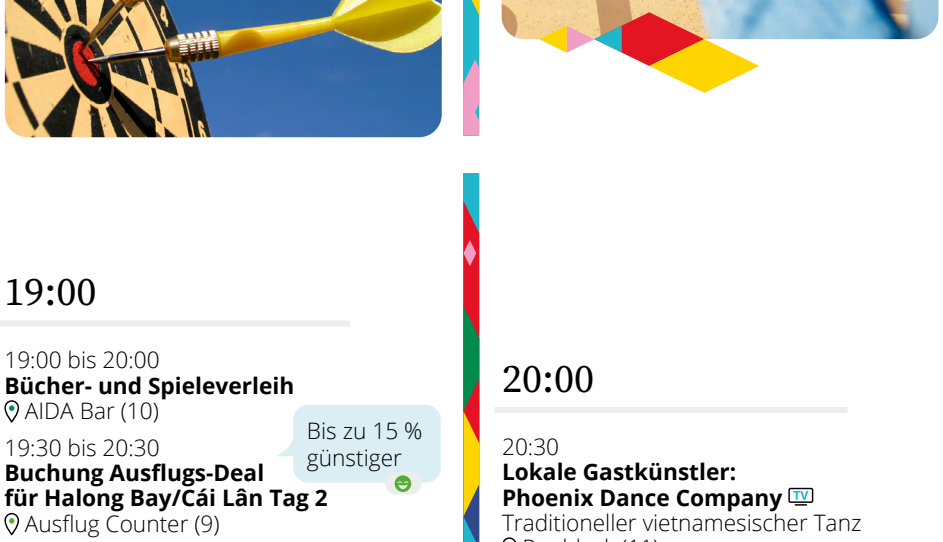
19:00

19:00 bis 20:00
**Bücher- und Spieleverleih**
AIDA Bar (10)

19:30 bis 20:30
**Buchung Ausflugs-Deal für Halong Bay/Cái Lân Tag 2**
Ausflug Counter (9)

Bis zu 15 % günstiger

20:00

20:30
**Lokale Gastkünstler: Phoenix Dance Company** TV
Traditioneller vietnamesischer Tanz
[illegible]